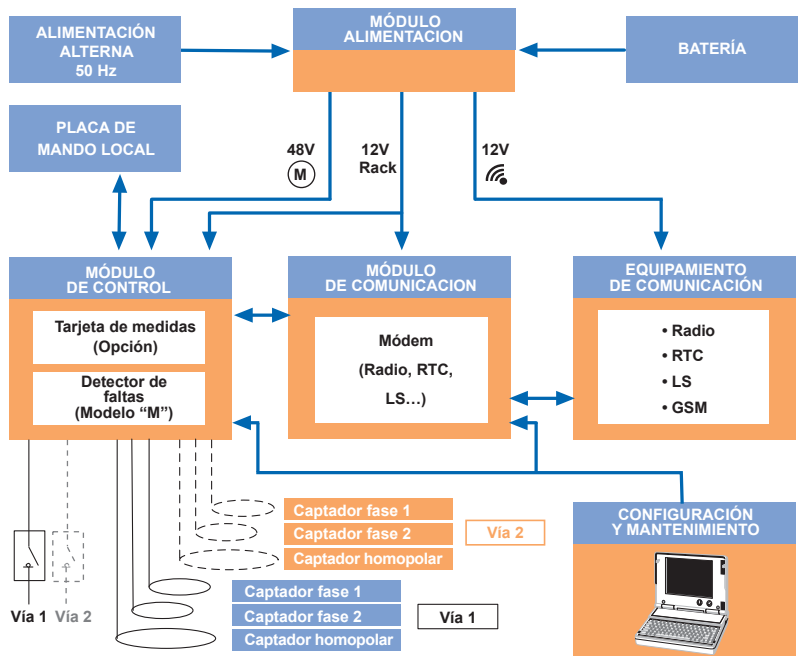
ALIMENTACIÓN ALTERNA 50 Hz

MÓDULO ALIMENTACION

BATERÍA

PLACA DE MANDO LOCAL

48V
M

12V Rack

12V

MÓDULO DE CONTROL

Tarjeta de medidas (Opción)

Detector de faltas (Modelo "M")

MÓDULO DE COMUNICACION

Módem

(Radio, RTC,

LS…)

EQUIPAMIENTO DE COMUNICACIÓN

• Radio
• RTC
• LS
• GSM

Captador fase 1
Captador fase 2
Captador homopolar

Vía 2

CONFIGURACIÓN Y MANTENIMIENTO

Captador fase 1
Captador fase 2
Captador homopolar

Vía 1

Vía 1 Vía 2